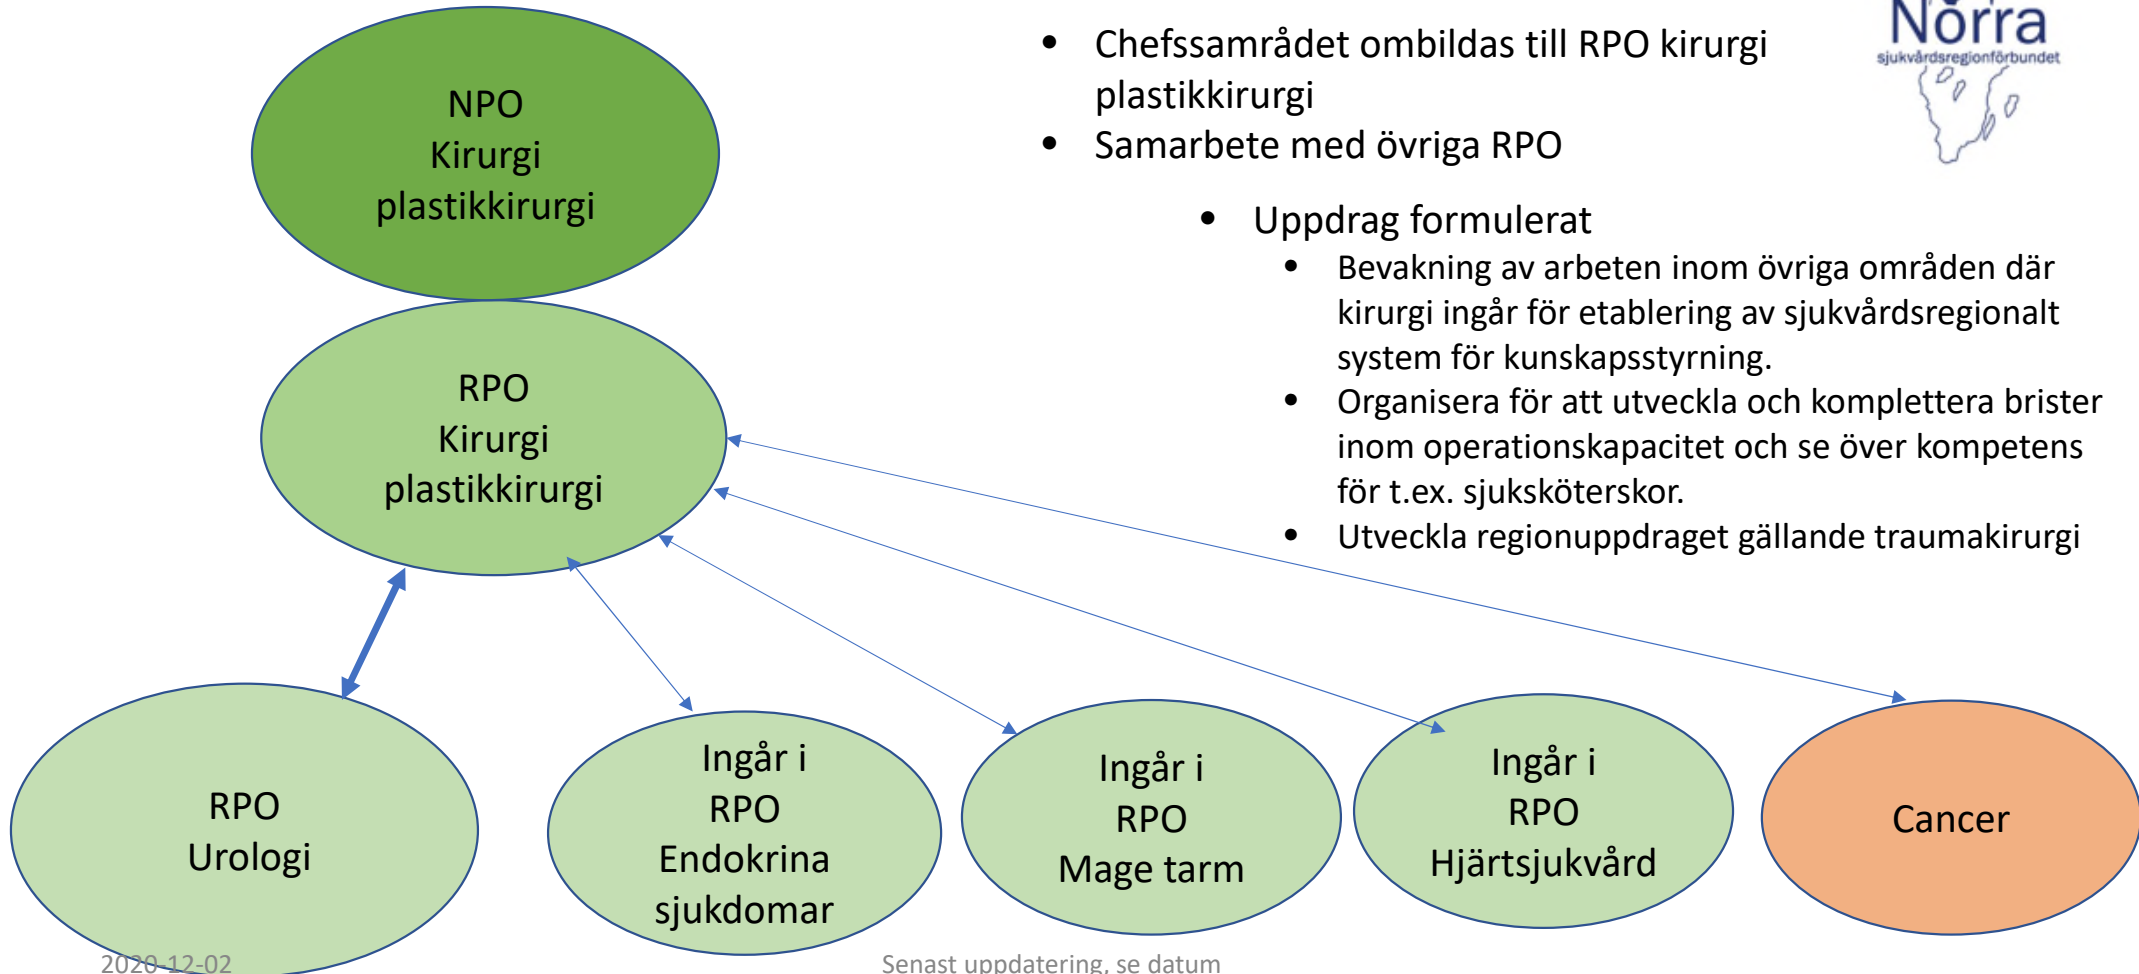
NPO
Kirurgi
plastikkirurgi

- Chefssamrådet ombildas till RPO kirurgi plastikkirurgi
- Samarbete med övriga RPO

Norra
sjukvårdsregionförbundet

- Uppdrag formulerat
  - Bevakning av arbeten inom övriga områden där kirurgi ingår för etablering av sjukvårdsregionalt system för kunskapsstyrning.
  - Organisera för att utveckla och komplettera brister inom operationskapacitet och se över kompetens för t.ex. sjuksköterskor.
  - Utveckla regionuppdraget gällande traumakirurgi

RPO
Kirurgi
plastikkirurgi

RPO
Urologi

Ingår i
RPO
Endokrina
sjukdomar

Ingår i
RPO
Mage tarm

Ingår i
RPO
Hjärtsjukvård

Cancer

2020-12-02

Senast uppdatering, se datum